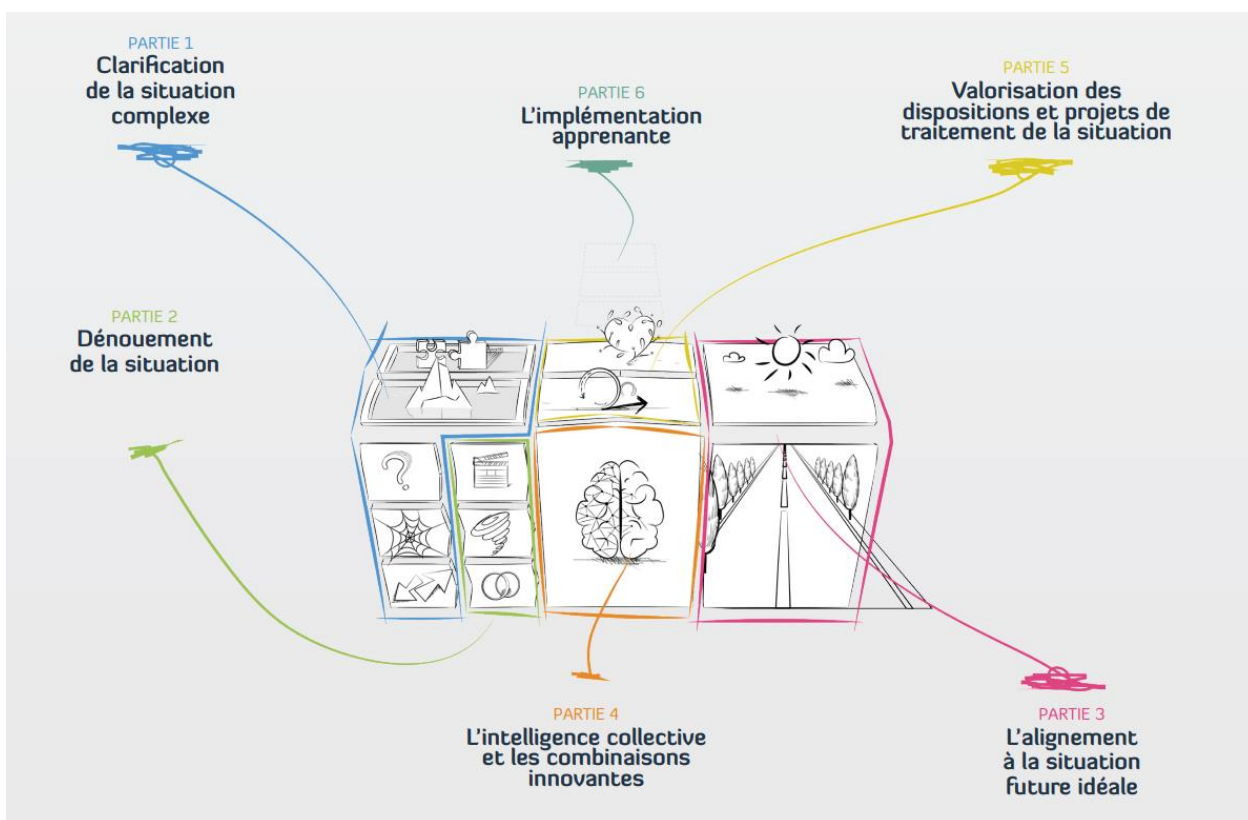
PARTIE 1
Clarification de la situation complexe

PARTIE 6
L'implémentation apprenante

PARTIE 5
Valorisation des dispositions et projets de traitement de la situation

PARTIE 2
Dénouement de la situation

PARTIE 4
L'intelligence collective et les combinaisons innovantes

PARTIE 3
L'alignement à la situation future idéale